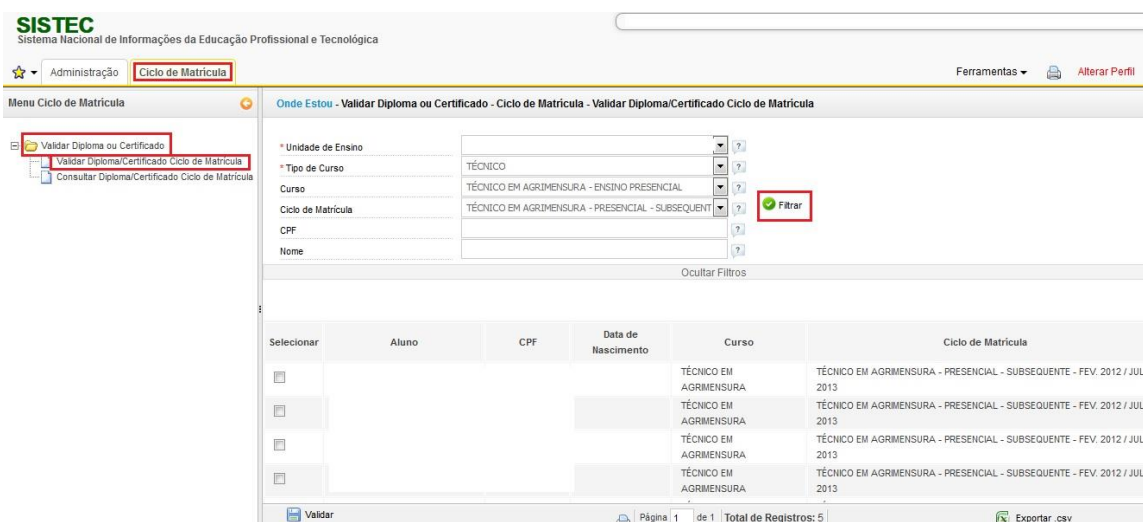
SISTEC
Sistema Nacional de Informações da Educação Profissional e Tecnológica

Administração | Ciclo de Matrícula

Ferramentas | Alterar Perfil

Menu Ciclo de Matrícula

Validar Diploma ou Certificado
Validar Diploma/Certificado Ciclo de Matrícula
Consultar Diploma/Certificado Ciclo de Matrícula

Onde Estou - Validar Diploma ou Certificado - Ciclo de Matrícula - Validar Diploma/Certificado Ciclo de Matrícula

* Unidade de Ensino
* Tipo de Curso: TÉCNICO
Curso: TÉCNICO EM AGRIMENSURA - ENSINO PRESENCIAL
Ciclo de Matrícula: TÉCNICO EM AGRIMENSURA - PRESENCIAL - SUBSEQUENT
CPF
Nome

Filtrar

Ocultar Filtros

| Selecionar | Aluno | CPF | Data de Nascimento | Curso | Ciclo de Matrícula |
|---|---|---|---|---|---|
| | | | | TÉCNICO EM AGRIMENSURA | TÉCNICO EM AGRIMENSURA - PRESENCIAL - SUBSEQUENTE - FEV. 2012 / JUL 2013 |
| | | | | TÉCNICO EM AGRIMENSURA | TÉCNICO EM AGRIMENSURA - PRESENCIAL - SUBSEQUENTE - FEV. 2012 / JUL 2013 |
| | | | | TÉCNICO EM AGRIMENSURA | TÉCNICO EM AGRIMENSURA - PRESENCIAL - SUBSEQUENTE - FEV. 2012 / JUL 2013 |
| | | | | TÉCNICO EM AGRIMENSURA | TÉCNICO EM AGRIMENSURA - PRESENCIAL - SUBSEQUENTE - FEV. 2012 / JUL 2013 |

Validar

Página 1 de 1 Total de Registros: 5

Exportar .csv